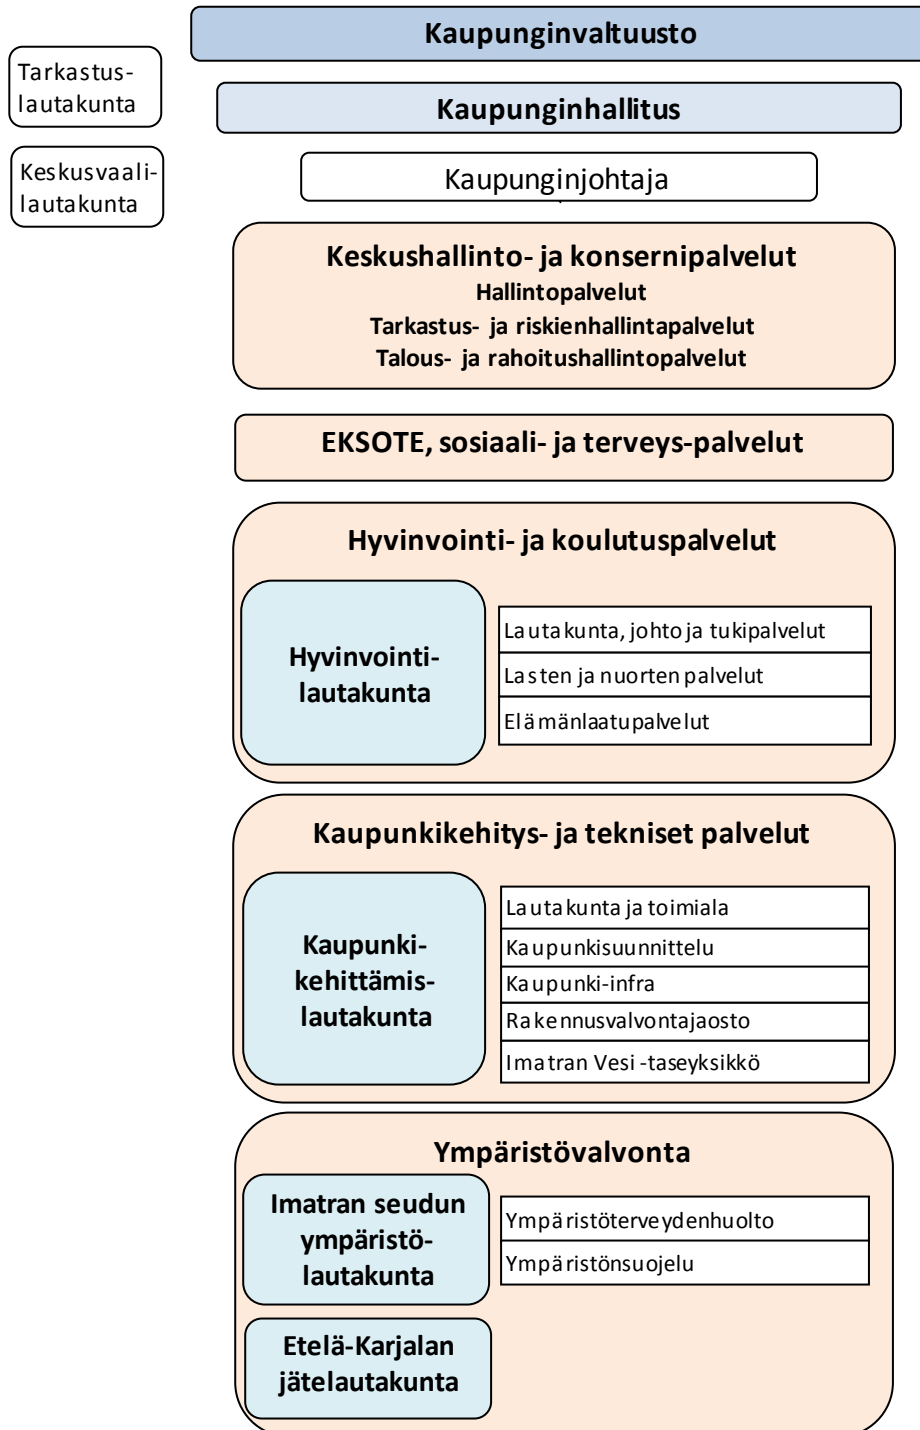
Kaupunginvaltuusto

Tarkastuslautakunta

Kaupunginhallitus

Keskusvaalilautakunta

Kaupunginjohtaja

Keskushallinto- ja konsernipalvelut
Hallintopalvelut
Tarkastus- ja riskienhallintapalvelut
Talous- ja rahoitushallintopalvelut

EKSOTE, sosiaali- ja terveys-palvelut

Hyvinvointi- ja koulutuspalvelut

Hyvinvointilautakunta

Lautakunta, johto ja tukipalvelut
Lasten ja nuorten palvelut
Elämänlaatupalvelut

Kaupunkikehitys- ja tekniset palvelut

Kaupunkikehittämislautakunta

Lautakunta ja toimiala
Kaupunkisuunnittelu
Kaupunki-infra
Rakennusvalvontajaosto
Imatran Vesi -taseyksikkö

Ympäristövalvonta

Imatran seudun ympäristölautakunta

Ympäristöterveydenhuolto
Ympäristönsuojelu

Etelä-Karjalan jätelautakunta